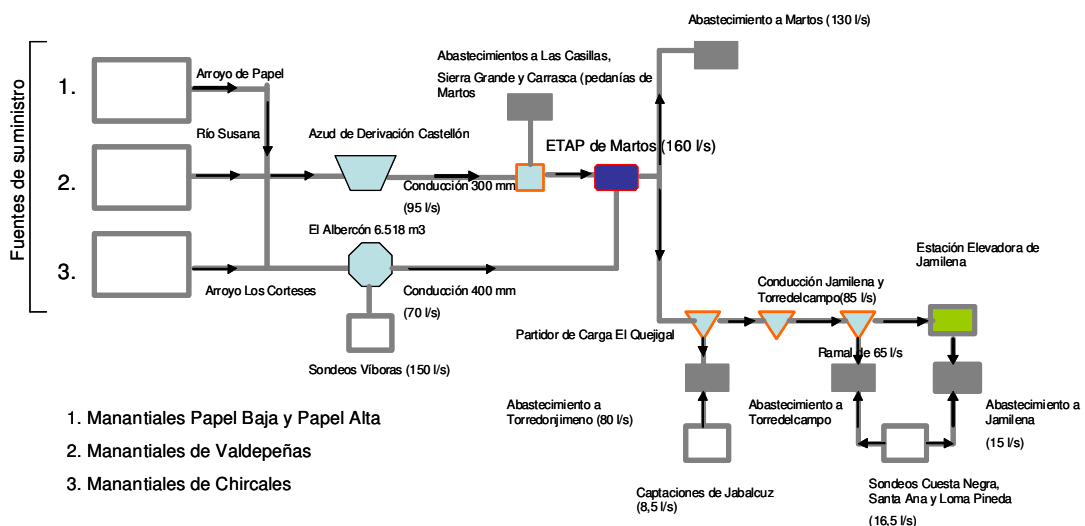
Fuentes de suministro

1.

2.

3.

Arroyo de Papel

Río Susana

Azud de Derivación Castellón

Abastecimientos a Las Casillas, Sierra Grande y Carrasca (pedanías de Martos

Abastecimiento a Martos (130 l/s)

ETAP de Martos (160 l/s)

Conducción 300 mm

(95 l/s)

El Albercón 6.518 m3

Arroyo Los Corteses

Conducción 400 mm

(70 l/s)

Sondeos Víboras (150 l/s)

Estación Elevadora de Jamilena

Conducción Jamilena y Torredelcampo(85 l/s)

Partidor de Carga El Quejigal

Ramal de 65 l/s

Abastecimiento a Torredonjimeno (80 l/s)

Abastecimiento a Torredelcampo

Abastecimiento a Jamilena

(15 l/s)

Captaciones de Jabalcuz

(8,5 l/s)

Sondeos Cuesta Negra, Santa Ana y Loma Pineda

(16,5 l/s)

1. Manantiales Papel Baja y Papel Alta

2. Manantiales de Valdepeñas

3. Manantiales de Chircales